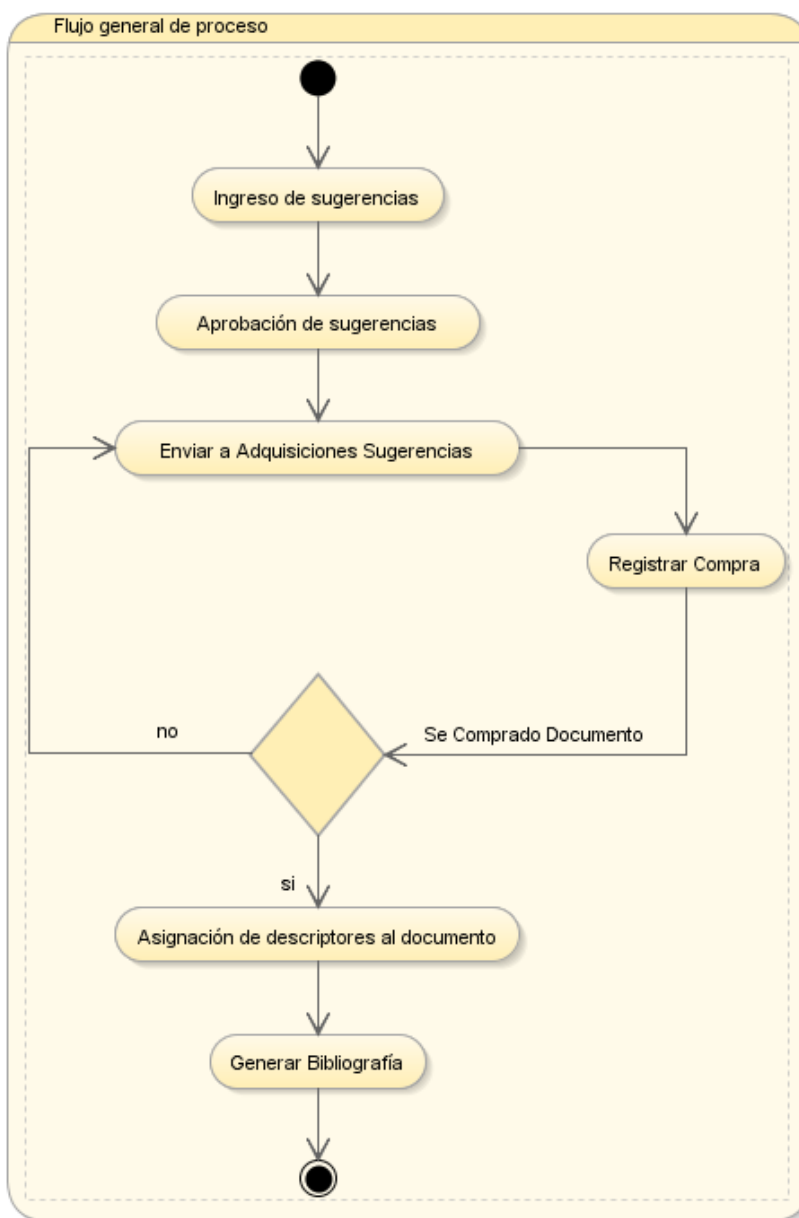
Flujo general de proceso

Ingreso de sugerencias

Aprobación de sugerencias

Enviar a Adquisiciones Sugerencias

Registrar Compra

no

Se Comprado Documento

si

Asignación de descriptores al documento

Generar Bibliografía